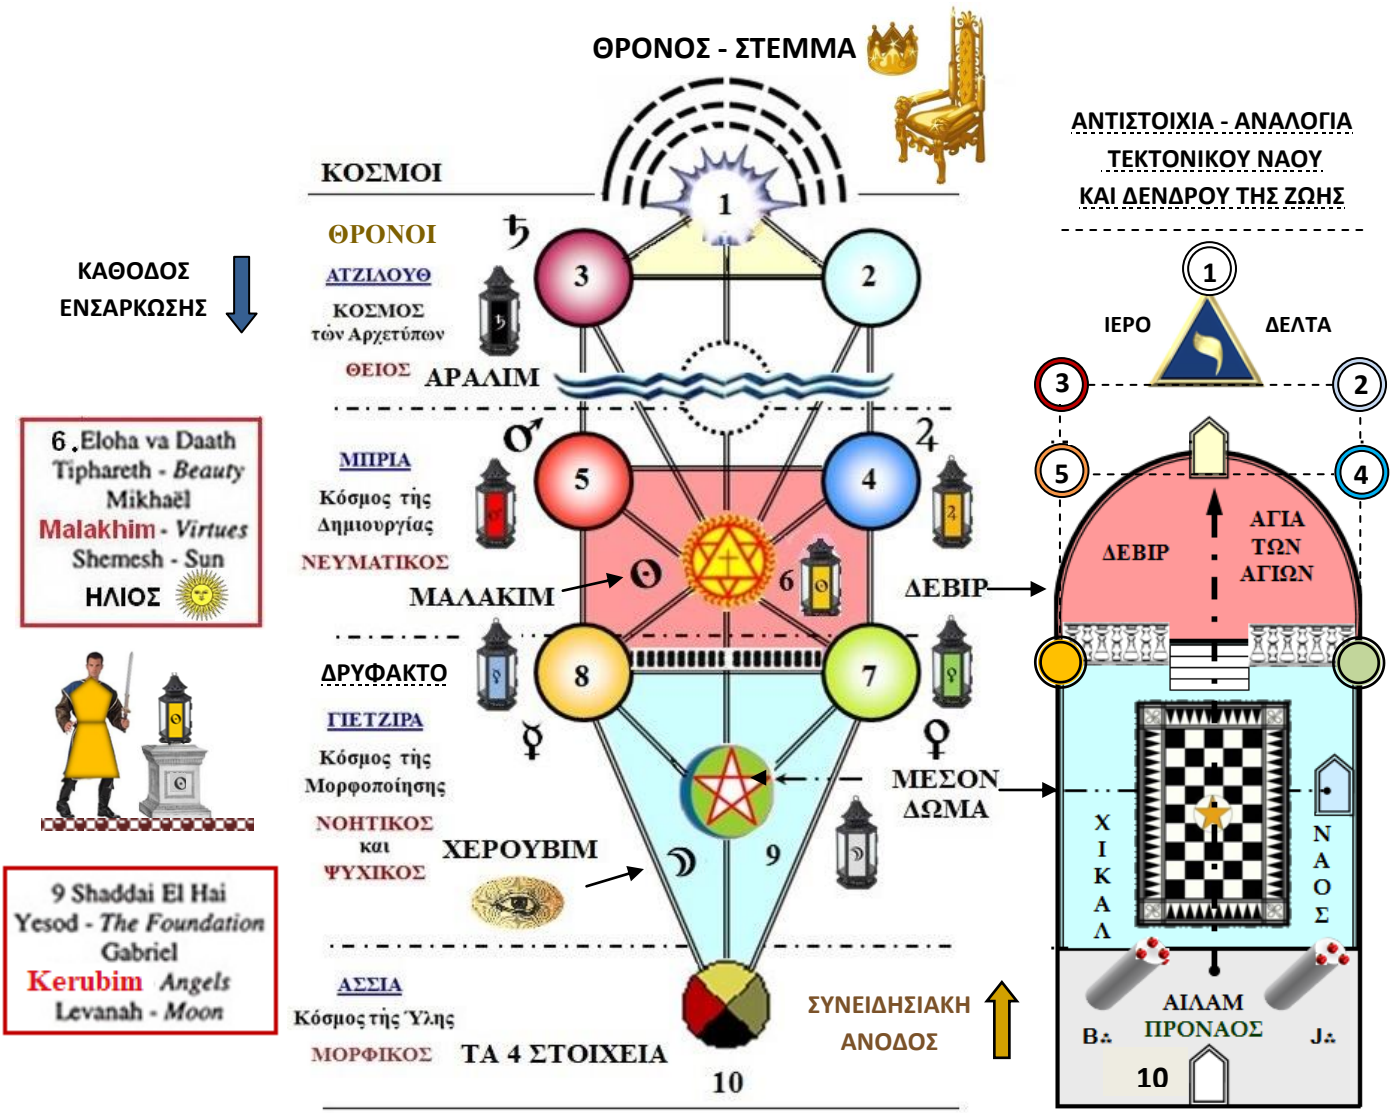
ΘΡΟΝΟΣ - ΣΤΕΜΜΑ

ΑΝΤΙΣΤΟΙΧΙΑ - ΑΝΑΛΟΓΙΑ
ΤΕΚΤΟΝΙΚΟΥ ΝΑΟΥ
ΚΑΙ ΔΕΝΔΡΟΥ ΤΗΣ ΖΩΗΣ

ΚΟΣΜΟΙ

1

ΘΡΟΝΟΙ
ΑΤΖΙΛΟΥΘ
ΚΟΣΜΟΣ
τῶν Αρχετύπων
ΘΕΙΟΣ

ΑΡΑΛΙΜ

3
2

ΚΑΘΟΔΟΣ
ΕΝΣΑΡΚΩΣΗΣ

1
ΙΕΡΟ
ΔΕΛΤΑ
3
2
5
4

6. Eloha va Daath
Tiphareth - Beauty
Mikhaël
Malakhim - Virtues
Shemesh - Sun
ΗΛΙΟΣ

ΜΠΙΡΙΑ
Κόσμος τῆς
Δημιουργίας
ΝΕΥΜΑΤΙΚΟΣ

5
4
6

ΜΑΛΑΚΙΜ

ΔΕΒΙΡ

ΔΕΒΙΡ
ΑΓΙΑ
ΤΩΝ
ΑΓΙΩΝ

ΔΡΥΦΑΚΤΟ
ΓΙΕΤΖΙΡΑ
Κόσμος τῆς
Μορφοποίησης
ΝΟΗΤΙΚΟΣ
και
ΨΥΧΙΚΟΣ

8
7

ΜΕΣΟΝ
ΔΩΜΑ

ΧΕΡΟΥΒΙΜ

9

ΧΙΚΑΛ
ΝΑΟΣ

9 Shaddai El Hai
Yesod - The Foundation
Gabriel
Kerubim Angels
Levanah - Moon

ΑΣΣΙΑ
Κόσμος της Ύλης
ΜΟΡΦΙΚΟΣ

ΤΑ 4 ΣΤΟΙΧΕΙΑ

10

ΣΥΝΕΙΔΗΣΙΑΚΗ
ΑΝΟΔΟΣ

ΑΙΛΑΜ
ΠΡΟΝΑΟΣ
B.
J.
10